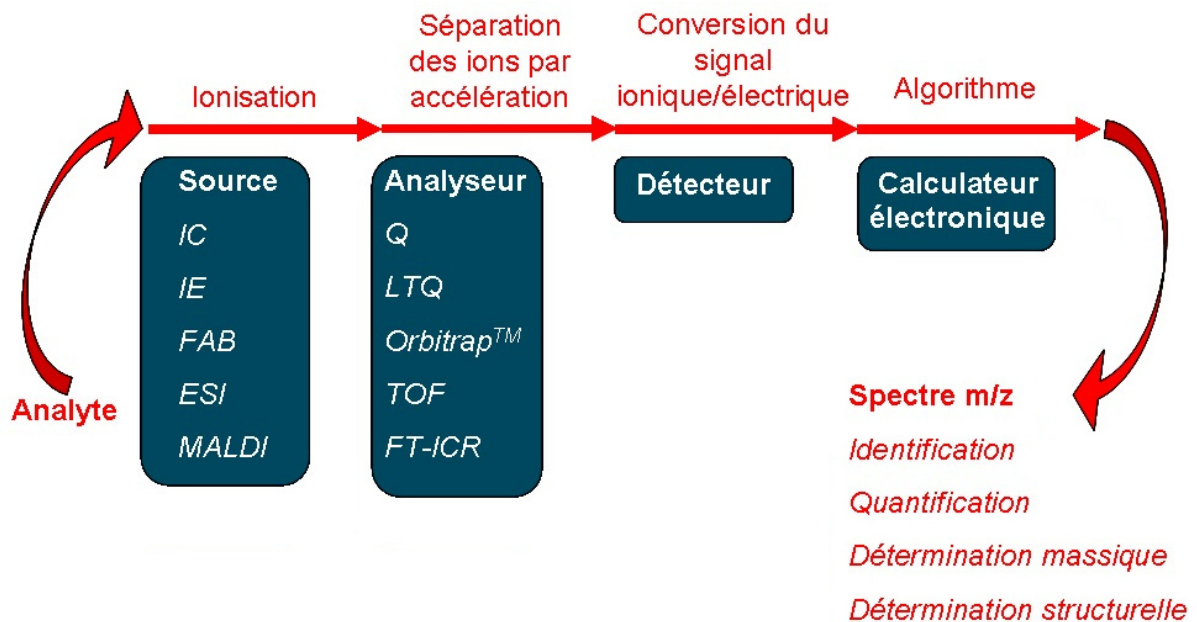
Ionisation

Séparation des ions par accélération

Conversion du signal ionique/électrique

Algorithme

Source
IC
IE
FAB
ESI
MALDI

Analyseur
Q
LTQ
Orbitrap$^{TM}$
TOF
FT-ICR

Détecteur

Calculateur électronique

Analyte

Spectre m/z
Identification
Quantification
Détermination massique
Détermination structurelle